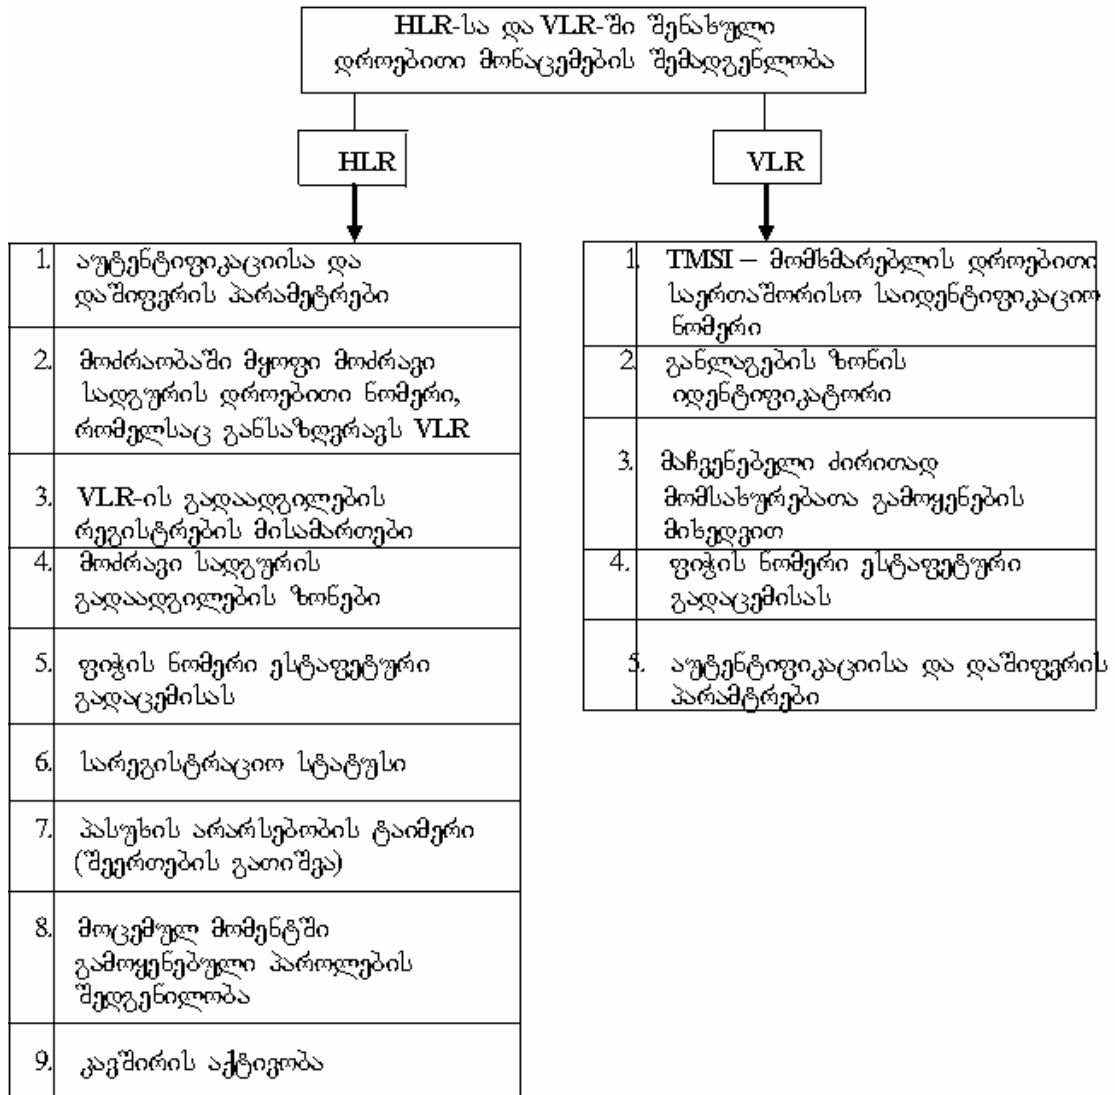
HLR-სა და VLR-ში შენახული დროებითი მონაცემების შემადგენლობა

HLR

VLR

1. აუტენტიფიკაციისა და დაშიფვრის პარამეტრები

2. მოძრაობაში მყოფი მოძრავი სადგურის დროებითი ნომერი, რომელსაც განსაზღვრავს VLR

3. VLR-ის გადაადგილების რეგისტრების მისამართები

4. მოძრავი სადგურის გადაადგილების ზონები

5. ფიჭის ნომერი ესტაფეტური გადაცემისას

6. სარეგისტრაციო სტატუსი

7. პასუხის არარსებობის ტაიმერი (შეერთების გათიშვა)

8. მოცემულ მომენტში გამოყენებული პაროლების შედგენილობა

9. კავშირის აქტივობა

1. TMSI – მომხმარებლის დროებითი საერთაშორისო საიდენტიფიკაციო ნომერი

2. განლაგების ზონის იდენტიფიკატორი

3. მაჩვენებელი ძირითად მომსახურებათა გამოყენების მიხედვით

4. ფიჭის ნომერი ესტაფეტური გადაცემისას

5. აუტენტიფიკაციისა და დაშიფვრის პარამეტრები